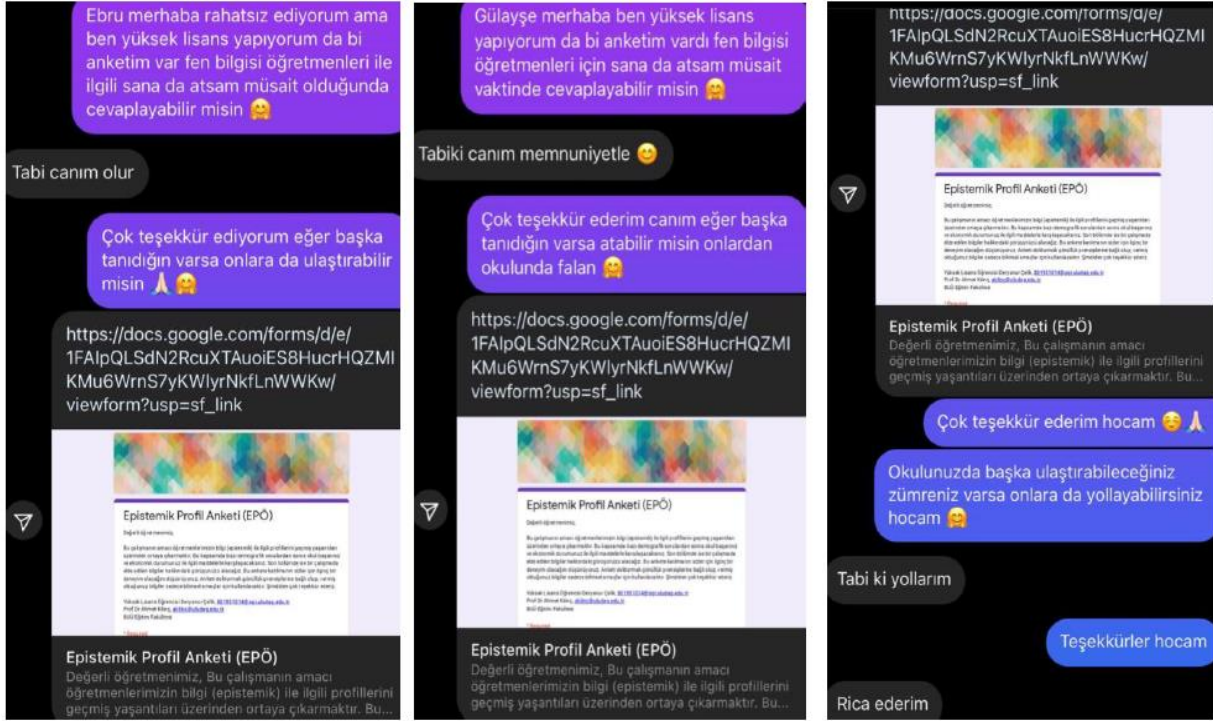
Ebru merhaba rahatsız ediyorum ama ben yüksek lisans yapıyorum da bi anketim var fen bilgisi öğretmenleri ile ilgili sana da atsam müsait olduğunda cevaplayabilir misin 🤗

Tabi canım olur

Çok teşekkür ediyorum eğer başka tanıdığın varsa onlara da ulaştırabilir misin 🙏🤗

https://docs.google.com/forms/d/e/1FAIpQLSdN2RcuXTAuoiES8HucrHQZMIKMu6WrnS7yKWlyrNkfLnWWKw/viewform?usp=sf_link

Epistemik Profil Anketi (EPÖ)

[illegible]

Epistemik Profil Anketi (EPÖ)
Değerli öğretmenimiz, Bu çalışmanın amacı öğretmenlerimizin bilgi (epistemik) ile ilgili profillerini geçmiş yaşantıları üzerinden ortaya çıkarmaktır. Bu...

Gülayşe merhaba ben yüksek lisans yapıyorum da bi anketim vardı fen bilgisi öğretmenleri için sana da atsam müsait vaktinde cevaplayabilir misin 🤗

Tabiki canım memnuniyetle 😊

Çok teşekkür ederim canım eğer başka tanıdığın varsa atabilir misin onlardan okulunda falan 🤗

https://docs.google.com/forms/d/e/1FAIpQLSdN2RcuXTAuoiES8HucrHQZMIKMu6WrnS7yKWlyrNkfLnWWKw/viewform?usp=sf_link

Epistemik Profil Anketi (EPÖ)

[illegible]

Epistemik Profil Anketi (EPÖ)
Değerli öğretmenimiz, Bu çalışmanın amacı öğretmenlerimizin bilgi (epistemik) ile ilgili profillerini geçmiş yaşantıları üzerinden ortaya çıkarmaktır. Bu...

https://docs.google.com/forms/d/e/1FAIpQLSdN2RcuXTAuoiES8HucrHQZMIKMu6WrnS7yKWlyrNkfLnWWKw/viewform?usp=sf_link

Epistemik Profil Anketi (EPÖ)

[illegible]

Epistemik Profil Anketi (EPÖ)
Değerli öğretmenimiz, Bu çalışmanın amacı öğretmenlerimizin bilgi (epistemik) ile ilgili profillerini geçmiş yaşantıları üzerinden ortaya çıkarmaktır. Bu...

Çok teşekkür ederim hocam 😌🙏

Okulunuzda başka ulaştırabileceğiniz zümreniz varsa onlara da yollayabilirsiniz hocam 🤗

Tabi ki yollarım

Teşekkürler hocam

Rica ederim